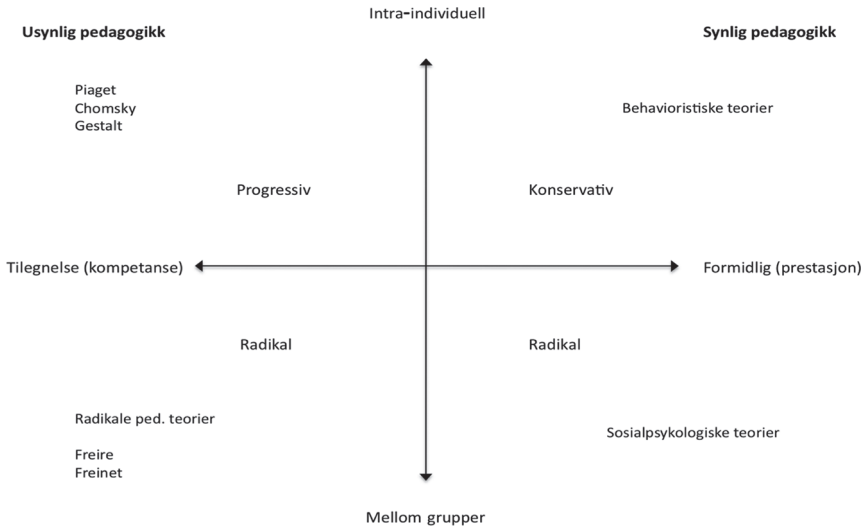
Intra-individuell

Usynlig pedagogikk

Synlig pedagogikk

Piaget
Chomsky
Gestalt

Behavioristiske teorier

Progressiv

Konservativ

Tilegnelse (kompetanse)

Formidlig (prestasjon)

Radikal

Radikal

Radikale ped. teorier

Freire
Freinet

Sosialpsykologiske teorier

Mellom grupper